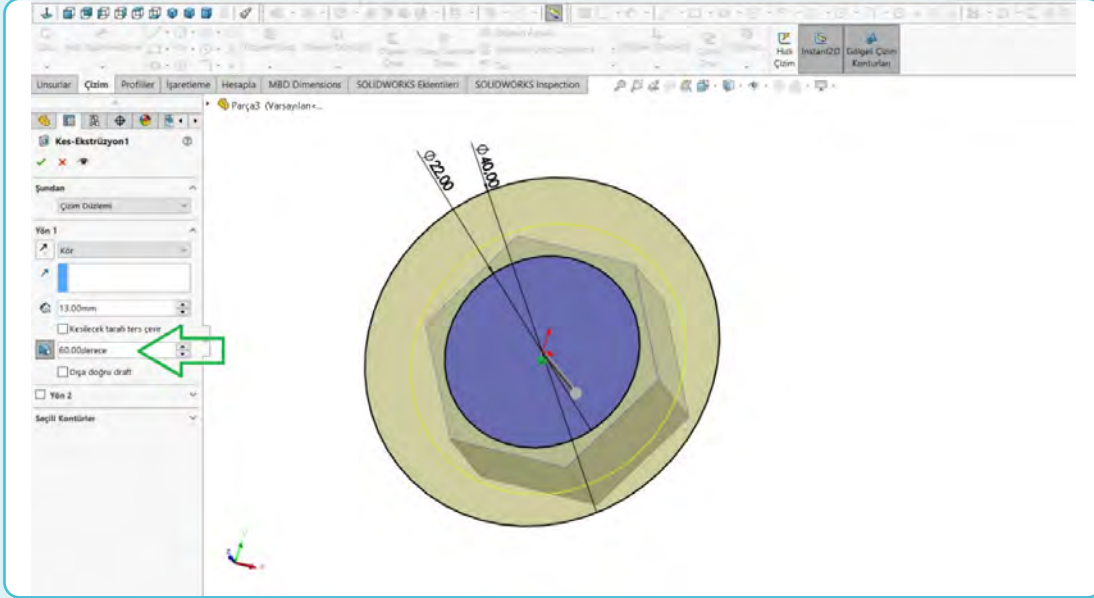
Hızlı Çizim
Instant2D
Gölgeli Çizim Konturları

Unsurlar | Çizim | Profiller | İşaretleme | Hesapla | MBD Dimensions | SOLIDWORKS Eklentileri | SOLIDWORKS Inspection

Parça3 (Varsayılan<...

Kes-Ekstrüzyon1

Şundan
Çizim Düzlemi

Yön 1
Kör

13.00mm
Kesilecek tarafı ters çevir
60.00derece
Dışa doğru draft

Yön 2

Seçili Konturlar

Ø22.00
Ø40.00

Y
X